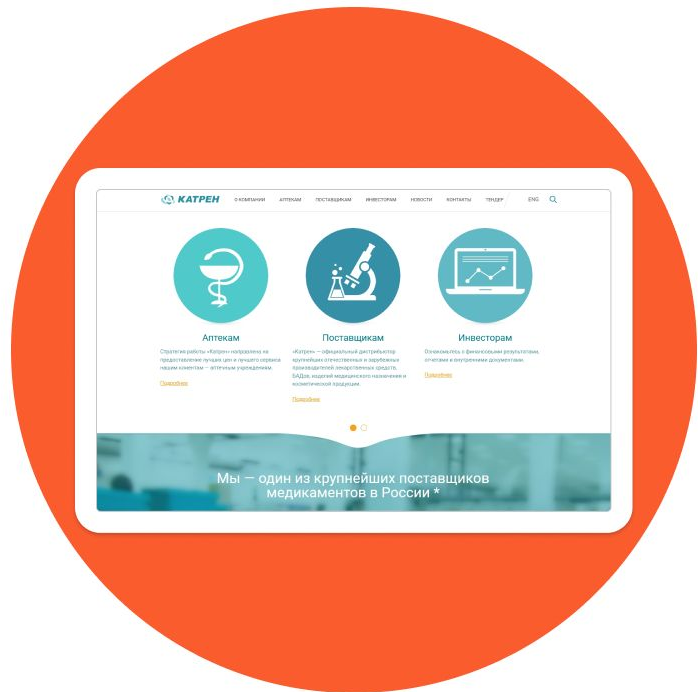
КАТРЕН

О КОМПАНИИ АПТЕКАМ ПОСТАВЩИКАМ ИНВЕСТОРАМ НОВОСТИ КОНТАКТЫ ТЕНДЕР ENG

Аптекам

Стратегия работы «Катрен» направлена на предоставление лучших цен и лучшего сервиса нашим клиентам — аптечным учреждениям.

Подробнее

Поставщикам

«Катрен» — официальный дистрибьютор крупнейших отечественных и зарубежных производителей лекарственных средств, БАДов, изделий медицинского назначения и косметической продукции.

Подробнее

Инвесторам

Ознакомьтесь с финансовыми результатами, отчетами и внутренними документами.

Подробнее

Мы — один из крупнейших поставщиков медикаментов в России *